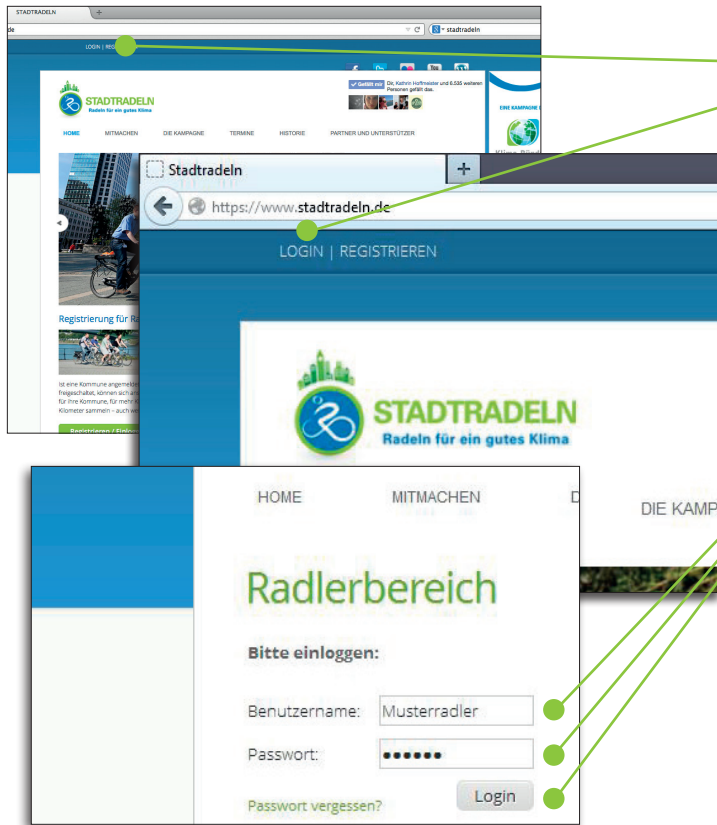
STADTRADELN
de
stadtradeln
LOGIN | REGI

STADTRADELN
Radeln für ein gutes Klima

Gefällt mir Dir, Kathrin Hoffmeister und 6.535 weiteren Personen gefällt das.

EINE KAMPAGNE

HOME MITMACHEN DIE KAMPAGNE TERMINE HISTORIE PARTNER UND UNTERSTÜTZER

Registrierung für Ra

Ist eine Kommune angemeld freigeschaltet, können sich a für Ihre Kommune, für mehr Kilometer sammeln – auch we

Registrieren / Einlog

Stadtradeln
+
https://www.stadtradeln.de
LOGIN | REGISTRIEREN

STADTRADELN
Radeln für ein gutes Klima

HOME MITMACHEN D DIE KAMP

Radlerbereich

Bitte einloggen:

Benutzername: Musterradler

Passwort: ••••••

Login

Passwort vergessen?